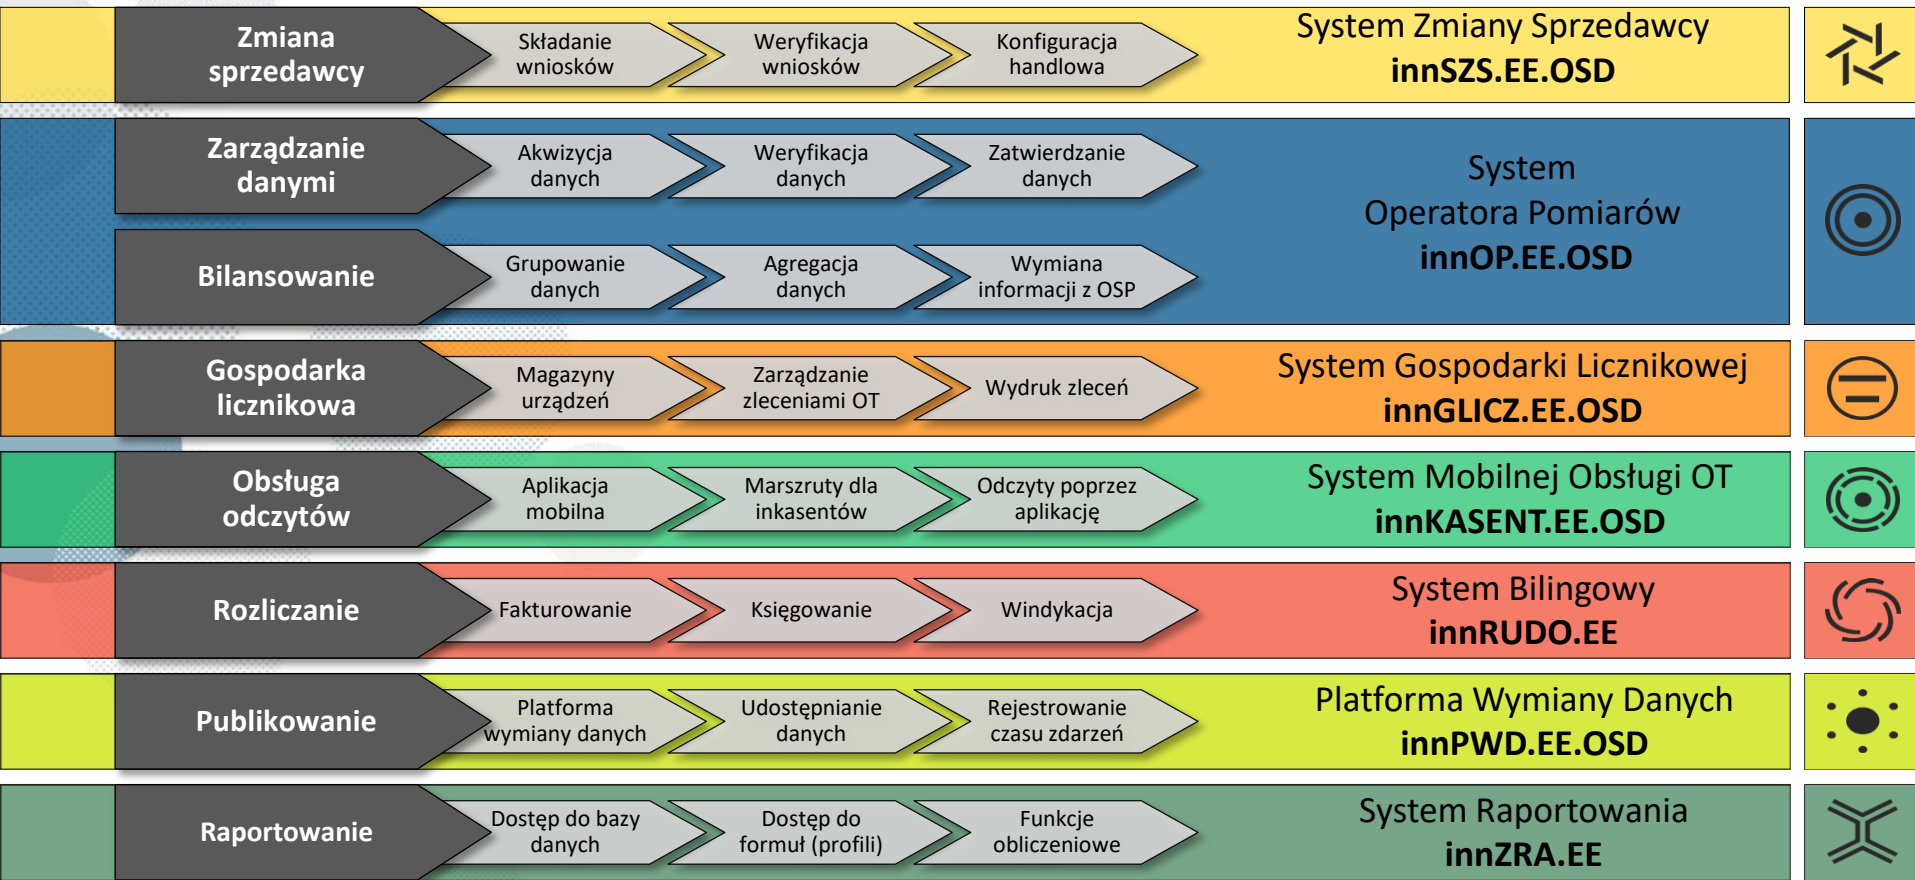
Zmiana sprzedawcy

Składanie wniosków

Weryfikacja wniosków

Konfiguracja handlowa

System Zmiany Sprzedawcy
innSZS.EE.OSD

Zarządzanie danymi

Akwizycja danych

Weryfikacja danych

Zatwierdzanie danych

Bilansowanie

Grupowanie danych

Agregacja danych

Wymiana informacji z OSP

System
Operatora Pomiarów
innOP.EE.OSD

Gospodarka licznikowa

Magazyny urządzeń

Zarządzanie zleceniami OT

Wydruk zleceń

System Gospodarki Licznikowej
innGLICZ.EE.OSD

Obsługa odczytów

Aplikacja mobilna

Marszruty dla inkasentów

Odczyty poprzez aplikację

System Mobilnej Obsługi OT
innKASENT.EE.OSD

Rozliczanie

Fakturowanie

Księgowanie

Windykacja

System Bilingowy
innRUDO.EE

Publikowanie

Platforma wymiany danych

Udostępnianie danych

Rejestrowanie czasu zdarzeń

Platforma Wymiany Danych
innPWD.EE.OSD

Raportowanie

Dostęp do bazy danych

Dostęp do formuł (profili)

Funkcje obliczeniowe

System Raportowania
innZRA.EE